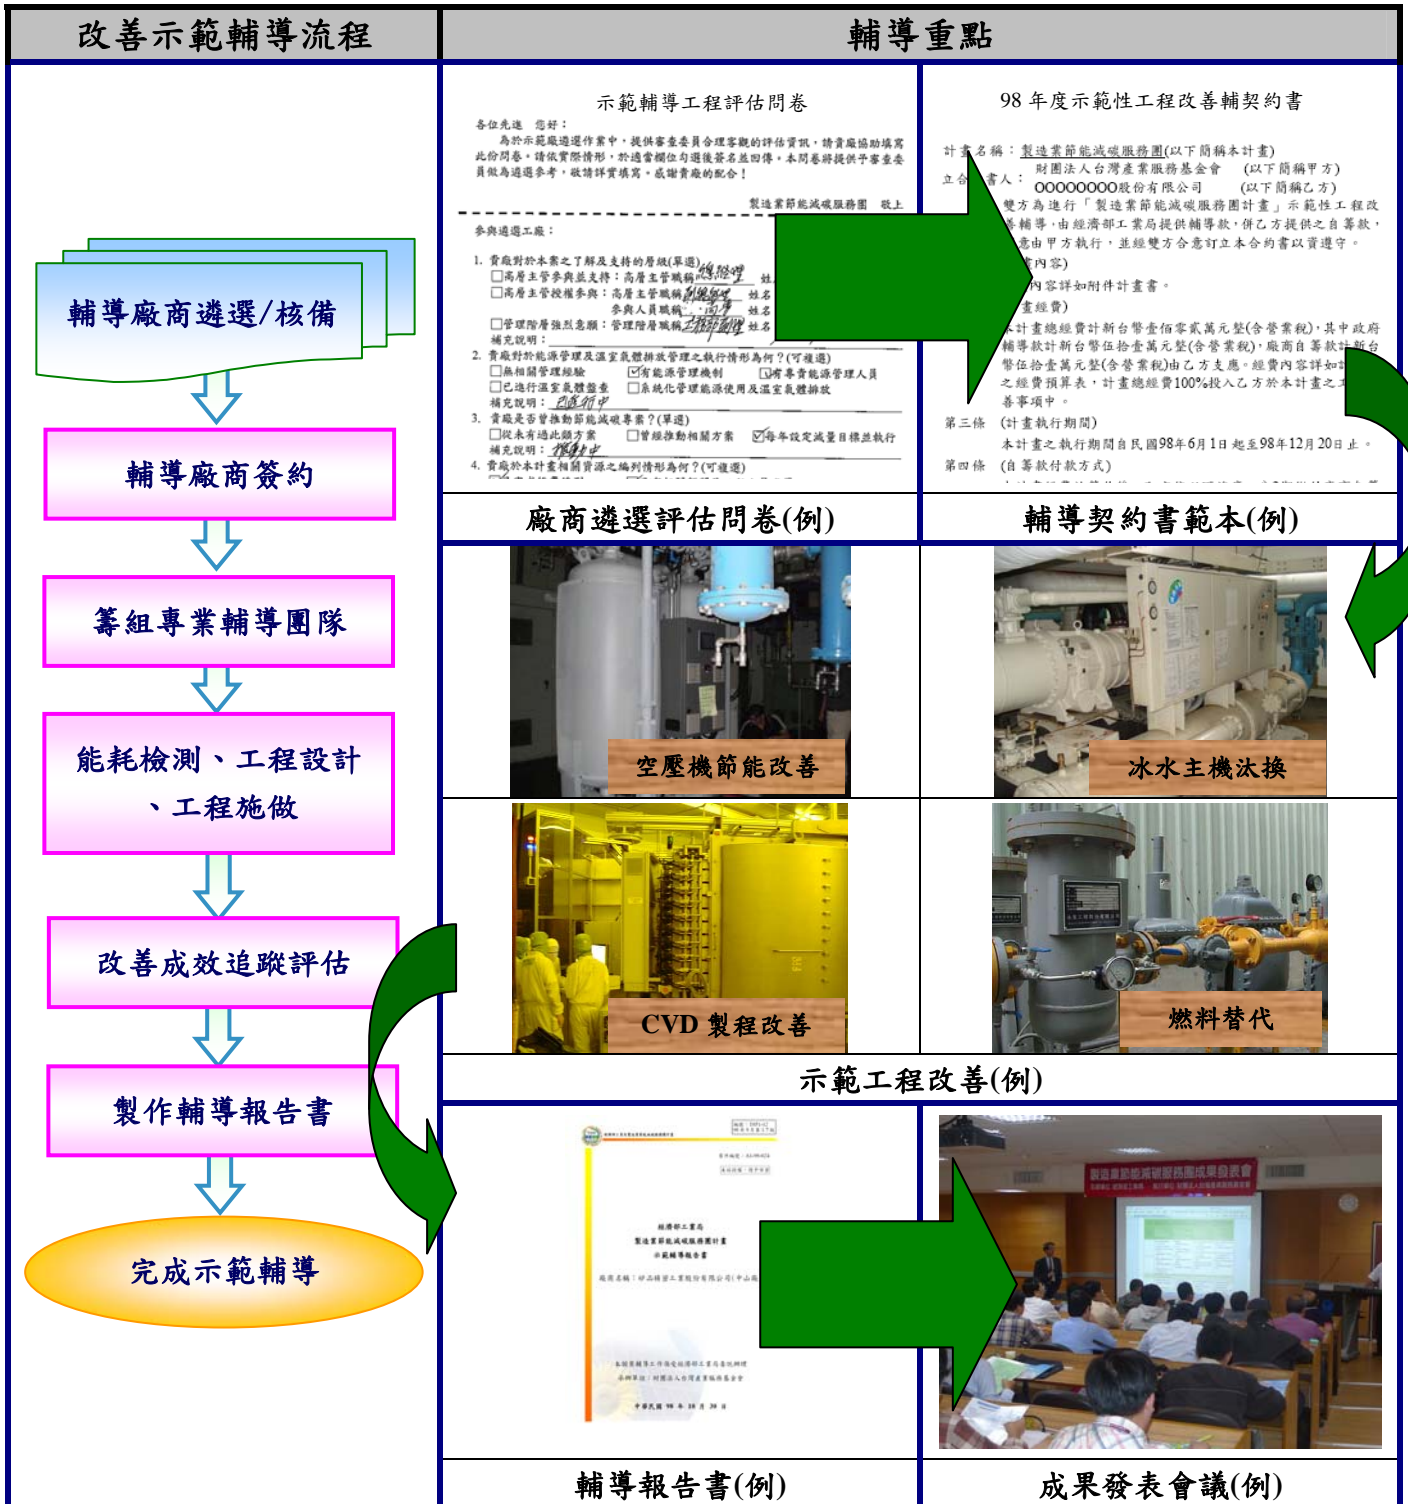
改善示範輔導流程

輔導重點

輔導廠商遴選/核備

輔導廠商簽約

籌組專業輔導團隊

能耗檢測、工程設計、工程施做

改善成效追蹤評估

製作輔導報告書

完成示範輔導

示範輔導工程評估問卷

各位先進 您好：

為於示範廠遴選作業中，提供審查委員會評估資訊，請貴廠協助填寫此份問卷。請依實際情形，於適當欄位勾選後簽名並回傳，本問卷將提供予審查委員做為遴選參考，敬請詳實填寫。感謝貴廠的配合！

製造業節能減碳服務團 敬上

參與遴選工廠：

1. 貴廠對於本案之了解及支持的層級(單選)
□高層主管參與並支持：高層主管職稱 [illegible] 姓名
□高層主管授權參與：高層主管職稱 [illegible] 姓名
參與人員職稱 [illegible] 姓名
□管理階層強烈意願：管理階層職稱 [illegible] 姓名
補充說明：

2. 貴廠對於能源管理及溫室氣體排放管理之執行情形為何？(可複選)
□無相關管理經驗 ☑有能源管理機制 ☑有專責能源管理人員
□已進行溫室氣體盤查 □系統化管理能源使用及溫室氣體排放
補充說明：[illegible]

3. 貴廠是否曾推動節能減碳專案？(單選)
□從未有過此類方案 □曾推動相關方案 ☑每年設定減量目標並執行
補充說明：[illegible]

4. 貴廠於本計畫相關資源之編列情形為何？(可複選)

98 年度示範性工程改善輔導契約書

計畫名稱：製造業節能減碳服務團(以下簡稱本計畫)
立合約書人：財團法人台灣產業服務基金會 (以下簡稱甲方)
OOOOOOOO股份有限公司 (以下簡稱乙方)
雙方為進行「製造業節能減碳服務團計畫」示範性工程改善輔導，由經濟部工業局提供輔導款，併乙方提供之自籌款，意由甲方執行，並經雙方合意訂立本合約書以資遵守。
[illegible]內容)
內容詳如附件計畫書。
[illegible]畫經費)
本計畫總經費計新台幣壹佰零貳萬元整(含營業稅)，其中政府輔導款計新台幣伍拾壹元整(含營業稅)，廠商自籌款計新台幣伍拾壹萬元整(含營業稅)由乙方支應。經費內容詳如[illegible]之經費預算表，計畫總經費100%投入乙方於本計畫之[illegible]善事項中。
第三條 (計畫執行期間)
本計畫之執行期間自民國98年6月1日起至98年12月20日止。
第四條 (自籌款付款方式)

廠商遴選評估問卷(例)

輔導契約書範本(例)

空壓機節能改善

冰水主機汰換

CVD 製程改善

燃料替代

示範工程改善(例)

經濟部工業局
製造業節能減碳服務團計畫
示範輔導報告書

輔導報告書(例)

製造業節能減碳服務團成果發表會

成果發表會議(例)